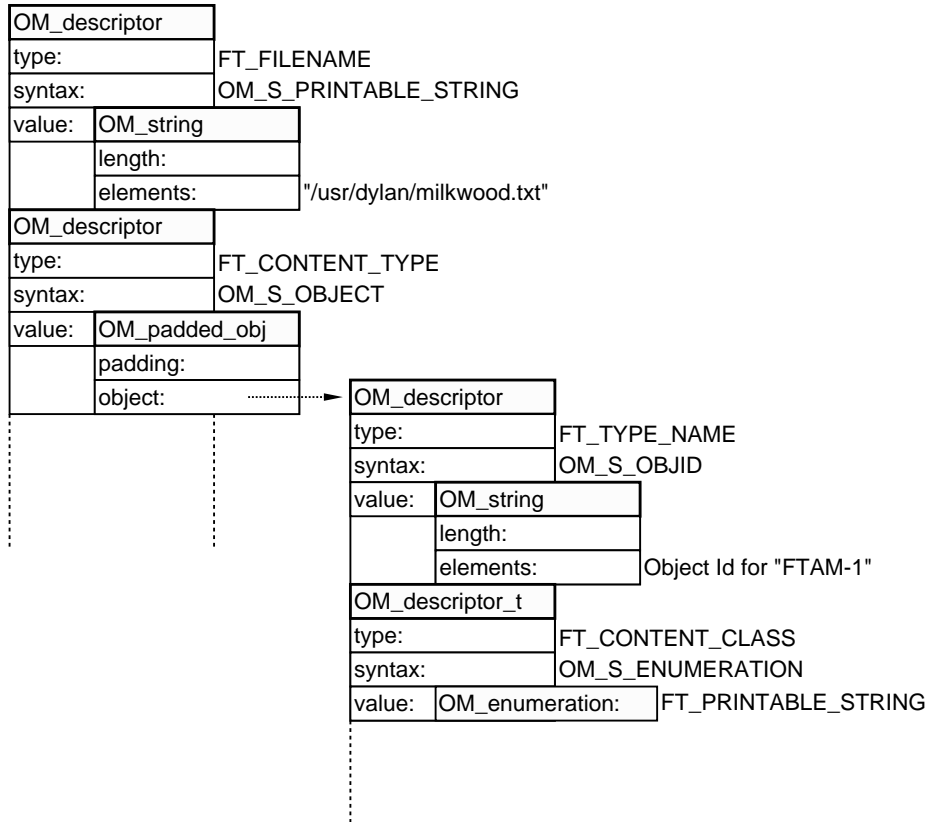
OM_descriptor
type: FT_FILENAME
syntax: OM_S_PRINTABLE_STRING
value: OM_string
length:
elements: "/usr/dylan/milkwood.txt"

OM_descriptor
type: FT_CONTENT_TYPE
syntax: OM_S_OBJECT
value: OM_padded_obj
padding:
object:

OM_descriptor
type: FT_TYPE_NAME
syntax: OM_S_OBJID
value: OM_string
length:
elements: Object Id for "FTAM-1"

OM_descriptor_t
type: FT_CONTENT_CLASS
syntax: OM_S_ENUMERATION
value: OM_enumeration: FT_PRINTABLE_STRING